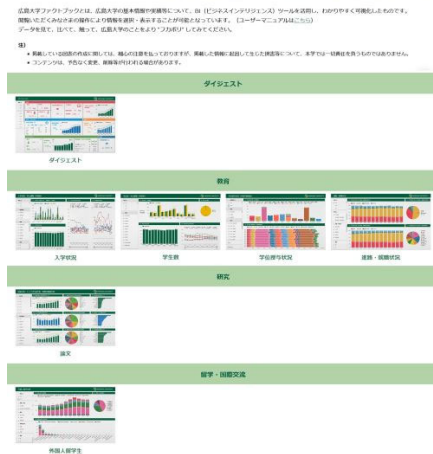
広島大学ファクトブックとは、広島大学の基本情報や実績等について、BI（ビジネスインテリジェンス）ツールを活用し、わかりやすく可視化したものです。
閲覧いただくみなさまの操作により情報を選択・表示することが可能となっています。（ユーザーマニュアルはこちら）
データを見て、比べて、触って、広島大学のことをより "フカボリ" してみてください。

注）
• 掲載している情報の作成に関しては、細心の注意を払っておりますが、掲載した情報に起因して生じた損害等について、本学では一切責任を負うものではありません。
• コンテンツは、予告なく変更、削除等が行われる場合があります。

ダイジェスト

ダイジェスト

教育

入学状況

学生数

学位授与状況

進路・就職状況

研究

論文

留学・国際交流

外国人留学生